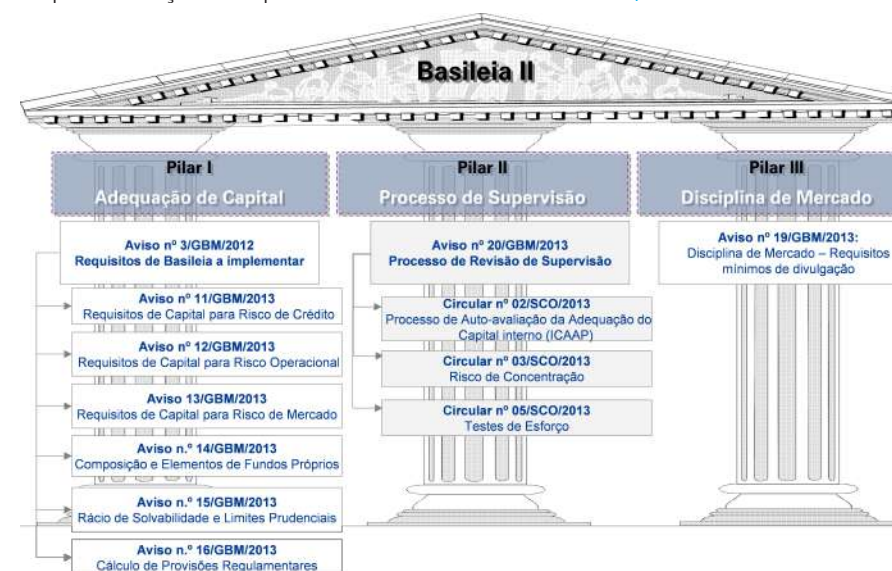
Basileia II

Pilar I
Adequação de Capital

Aviso nº 3/GBM/2012
Requisitos de Basileia a implementar

Aviso nº 11/GBM/2013
Requisitos de Capital para Risco de Crédito

Aviso nº 12/GBM/2013
Requisitos de Capital para Risco Operacional

Aviso 13/GBM/2013
Requisitos de Capital para Risco de Mercado

Aviso n.º 14/GBM/2013
Composição e Elementos de Fundos Próprios

Aviso n.º 15/GBM/2013
Rácio de Solvabilidade e Limites Prudenciais

Aviso n.º 16/GBM/2013
Cálculo de Provisões Regulamentares

Pilar II
Processo de Supervisão

Aviso nº 20/GBM/2013
Processo de Revisão de Supervisão

Circular nº 02/SCO/2013
Processo de Auto-avaliação da Adequação do Capital interno (ICAAP)

Circular nº 03/SCO/2013
Risco de Concentração

Circular nº 05/SCO/2013
Testes de Esforço

Pilar III
Disciplina de Mercado

Aviso nº 19/GBM/2013:
Disciplina de Mercado – Requisitos mínimos de divulgação